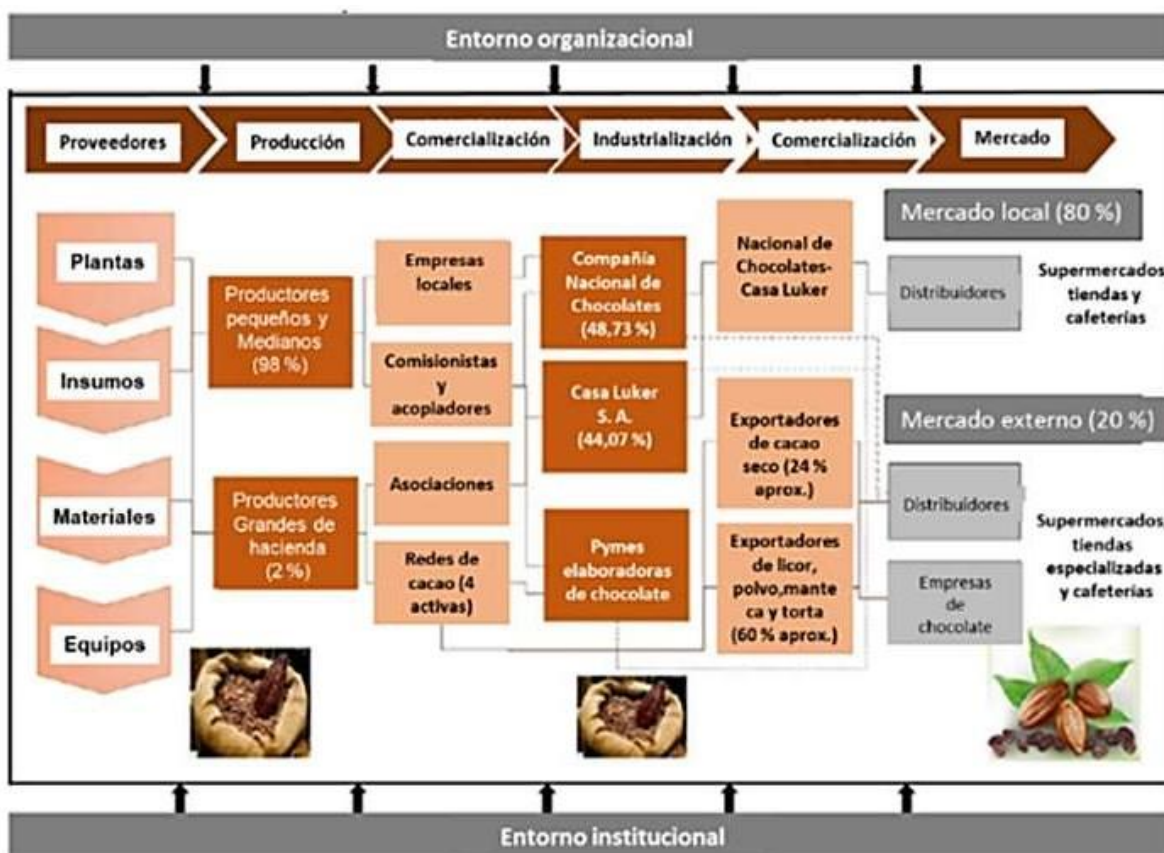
Entorno organizacional

Proveedores
Producción
Comercialización
Industrialización
Comercialización
Mercado

Plantas
Insumos
Materiales
Equipos

Productores pequeños y Medianos (98 %)

Productores Grandes de hacienda (2 %)

Empresas locales
Comisionistas y acopladores
Asociaciones
Redes de cacao (4 activas)

Compañía Nacional de Chocolates (48,73 %)
Casa Luker S. A. (44,07 %)
Pymes elaboradoras de chocolate

Nacional de Chocolates-Casa Luker
Exportadores de cacao seco (24 % aprox.)
Exportadores de licor, polvo,manteca y torta (60 % aprox.)

Mercado local (80 %)
Distribuidores
Supermercados tiendas y cafeterias

Mercado externo (20 %)
Distribuidores
Empresas de chocolate
Supermercados tiendas especializadas y cafeterias

Entorno institucional